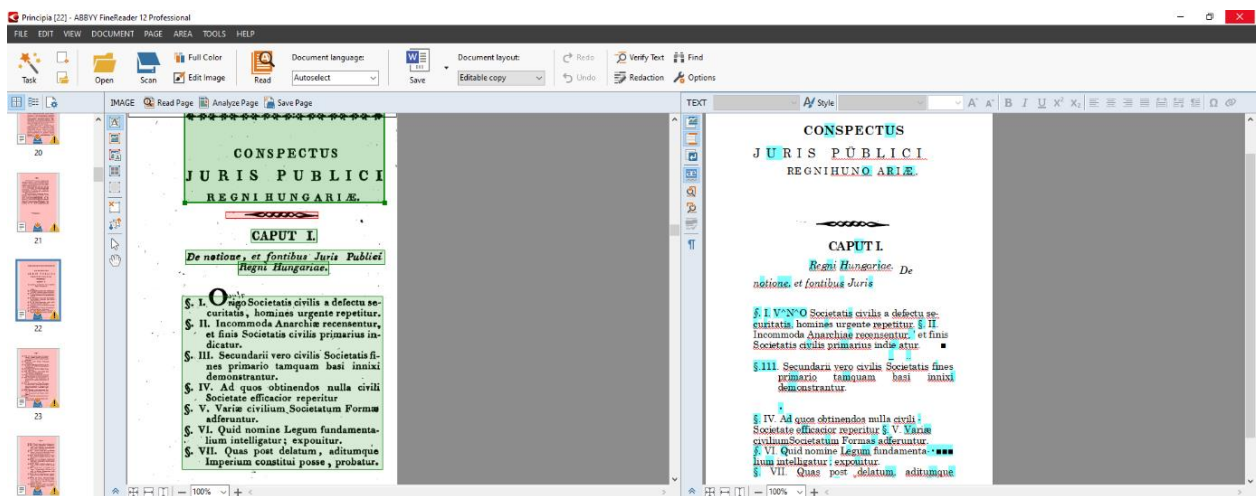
Principia [22] - ABBYY FineReader 12 Professional

FILE EDIT VIEW DOCUMENT PAGE AREA TOOLS HELP

Task Open Scan Full Color Edit Image Read Document language: Autoselect Save Document layout: Editable copy Redo Undo Verify Text Redaction Find Options

IMAGE Read Page Analyze Page Save Page

20

21

22

23

CONSPECTUS
JURIS PUBLICI
REGNI HUNGARIÆ.

CAPUT I.

De notione, et fontibus Juris Publici Regni Hungariae.

§. I. Origo Societatis civilis a defectu securitatis, homines urgente repetitur.
§. II. Incommoda Anarchiæ recensentur, et finis Societatis civilis primarius indicatur.
§. III. Secundarii vero civilis Societatis fines primario tamquam basi innixi demonstrantur.
§. IV. Ad quos obtinendos nulla civili Societate efficacior reperitur
§. V. Variæ civilium Societatum Formæ adferuntur.
§. VI. Quid nomine Legum fundamentalium intelligatur; expouitur.
§. VII. Quas post delatum, aditumque Imperium constitui posse, probatur.

100%

TEXT Style

CONSPECTUS
JURIS PUBLICI
REGNIHUNO ARIÆ.

CAPUT I.

Regni Hungariae. De notione, et fontibus Juris

§. I. V^N^O Societatis civilis a defectu securitatis, homines urgente repetitur. §. II. Incommoda Anarchiae recensentur, et finis Societatis civilis primarius indie atur.

§.111. Secundarii vero civilis Societatis fines primario tamquam basi innixi demonstrantur.

§. IV. Ad quos obtinendos nulla civili Societate efficacior reperitur §. V. Variæ civiliumSocietatum Formas adferuntur.
§. VI. Quid nomine Legum fundamenta- lium intelligatur ; expouitur.
§. VII. Quas post delatum, aditumque

100%